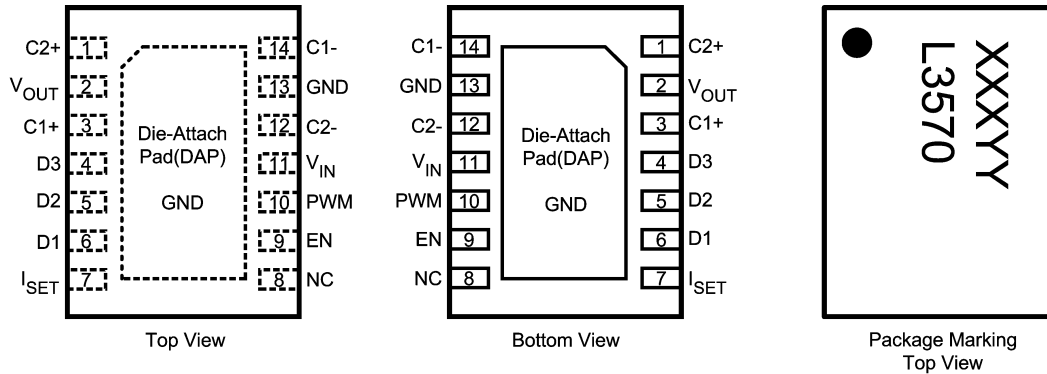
C2+ 1
$V_{OUT}$ 2
C1+ 3
D3 4
D2 5
D1 6
$I_{SET}$ 7

Die-Attach Pad(DAP)

GND

14 C1-
13 GND
12 C2-
11 $V_{IN}$
10 PWM
9 EN
8 NC

Top View

C1- 14
GND 13
C2- 12
$V_{IN}$ 11
PWM 10
EN 9
NC 8

Die-Attach Pad(DAP)

GND

1 C2+
2 $V_{OUT}$
3 C1+
4 D3
5 D2
6 D1
7 $I_{SET}$

Bottom View

XXXYY
L3570

Package Marking
Top View